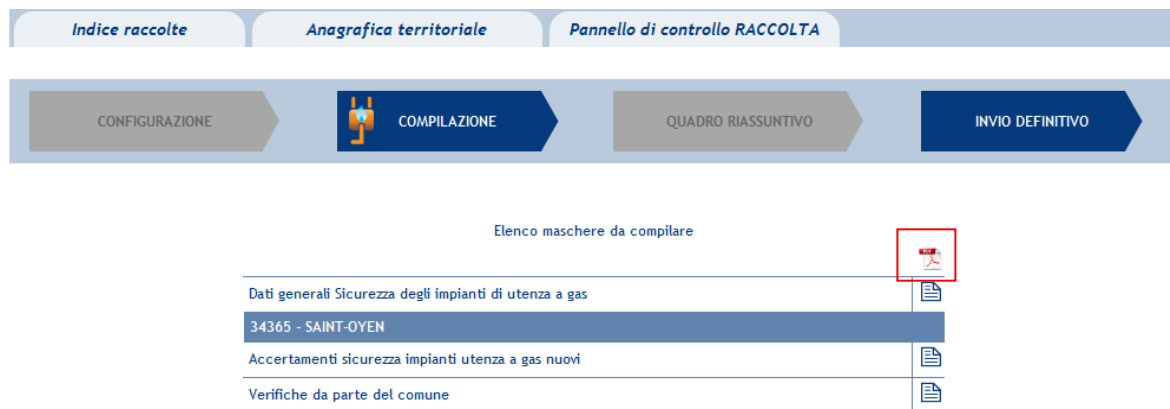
Indice raccolte

Anagrafica territoriale

Pannello di controllo RACCOLTA

CONFIGURAZIONE

COMPILAZIONE

QUADRO RIASSUNTIVO

INVIO DEFINITIVO

Elenco maschere da compilare

PDF

Dati generali Sicurezza degli impianti di utenza a gas

34365 - SAINT-OYEN

Accertamenti sicurezza impianti utenza a gas nuovi

Verifiche da parte del comune